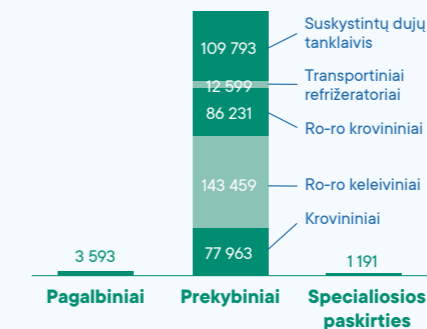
109 793
12 599
86 231
143 459
77 963

Suskystintų dujų tanklaivis
Transportiniai refrižeratoriai
Ro-ro krovininiai
Ro-ro keleiviniai
Krovininiai

3 593
1 191

Pagalbiniai
Prekybiniai
Specialiosios paskirties